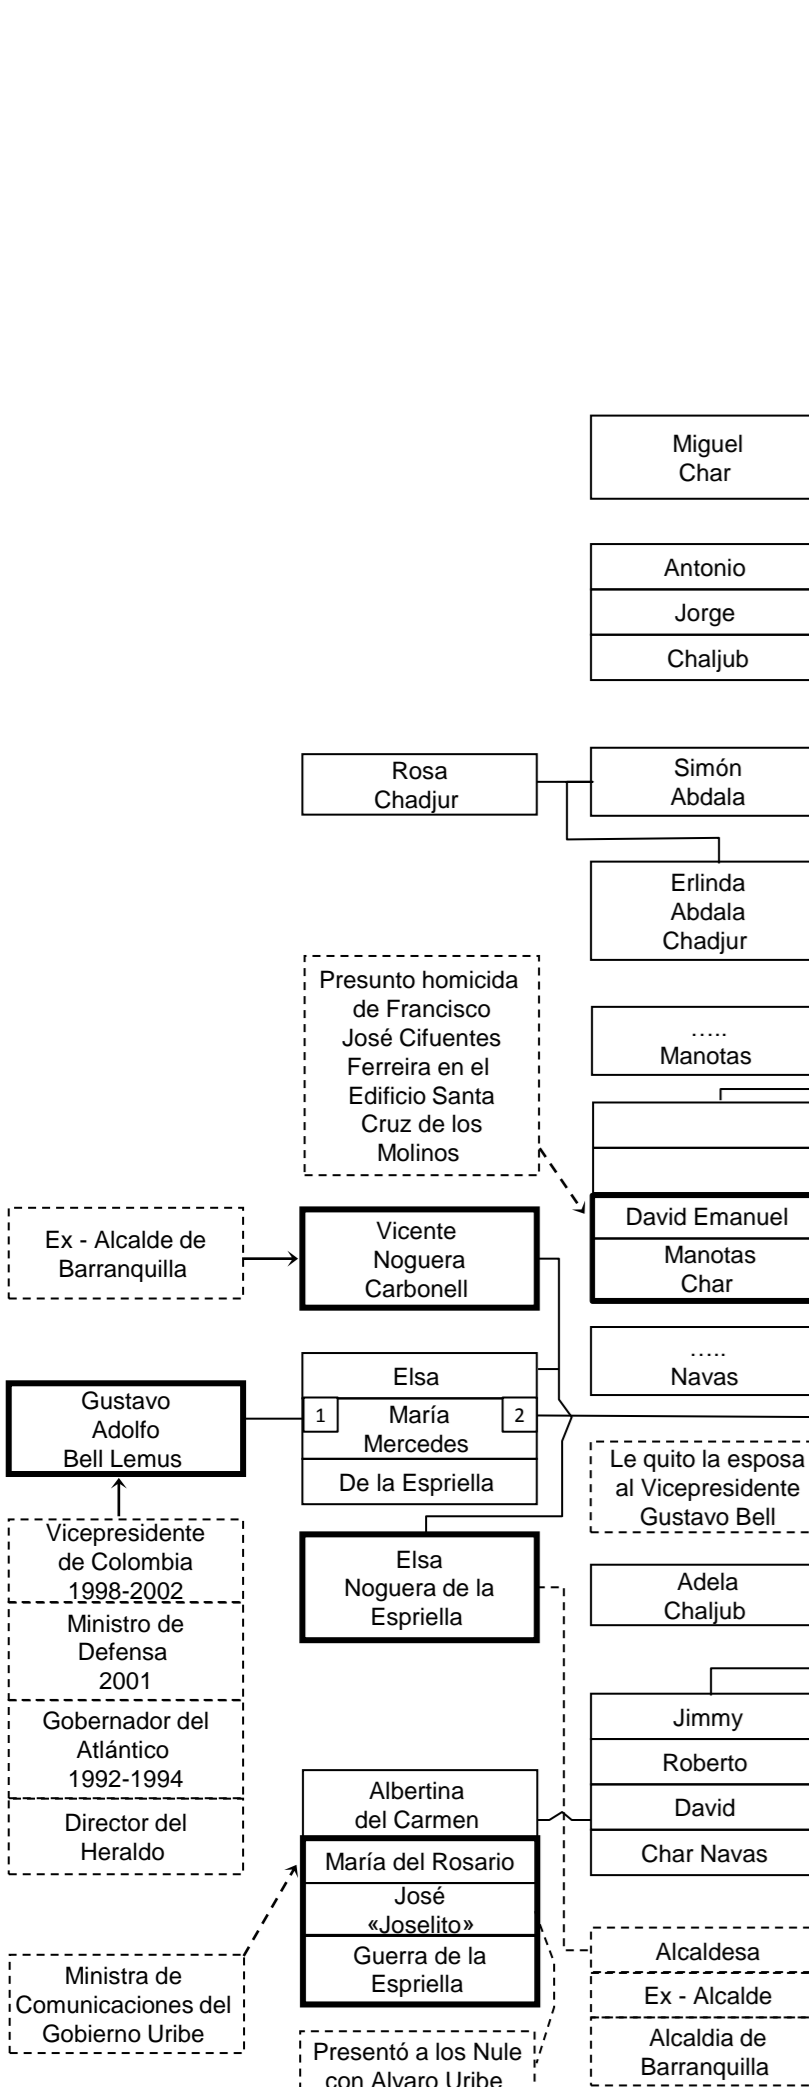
Miguel Char

Antonio

Jorge

Chaljub

Rosa Chadjur

Simón Abdala

Erlinda Abdala Chadjur

Presunto homicida de Francisco José Cifuentes Ferreira en el Edificio Santa Cruz de los Molinos

….. Manotas

David Emanuel

Manotas Char

Ex - Alcalde de Barranquilla

Vicente Noguera Carbonell

….. Navas

Gustavo Adolfo Bell Lemus

Elsa

1

María Mercedes

2

De la Espriella

Le quito la esposa al Vicepresidente Gustavo Bell

Vicepresidente de Colombia 1998-2002

Ministro de Defensa 2001

Gobernador del Atlántico 1992-1994

Director del Heraldo

Elsa Noguera de la Espriella

Adela Chaljub

Jimmy

Roberto

David

Char Navas

Albertina del Carmen

María del Rosario

José «Joselito»

Guerra de la Espriella

Ministra de Comunicaciones del Gobierno Uribe

Alcaldesa

Ex - Alcalde

Alcaldia de Barranquilla

Presentó a los Nule con Alvaro Uribe